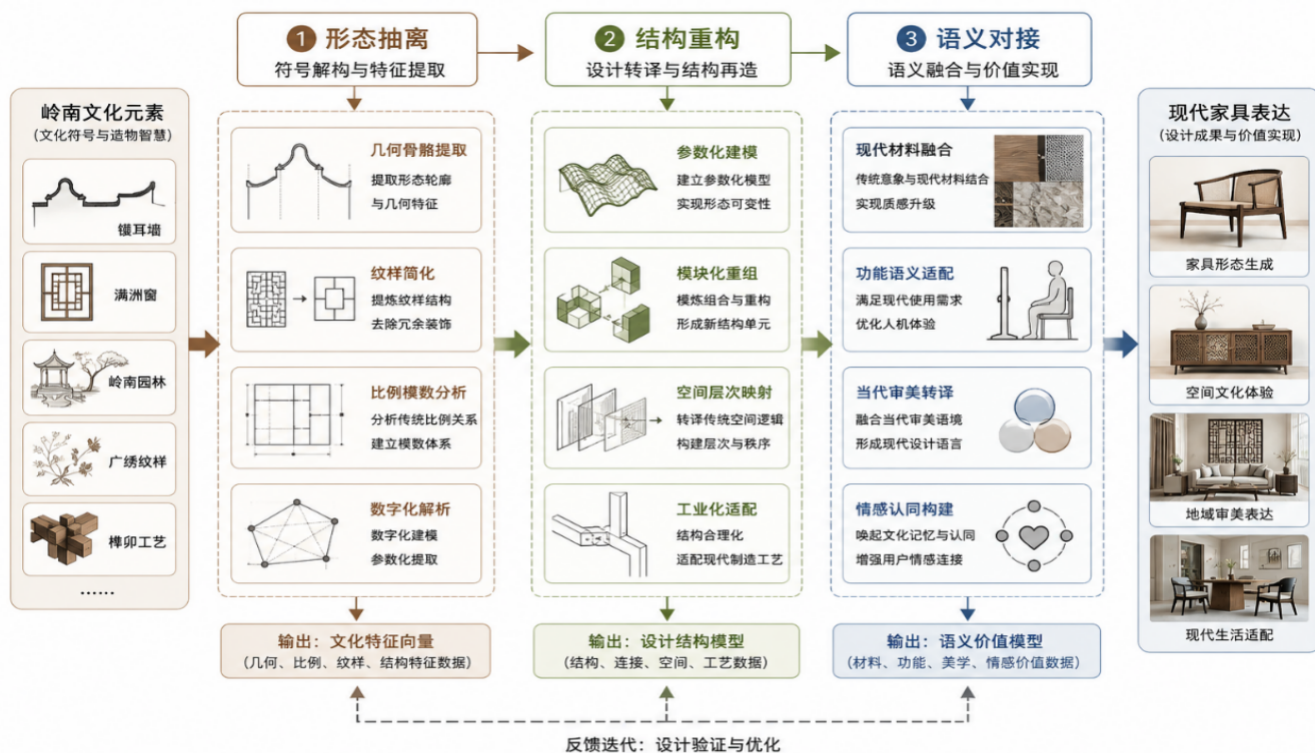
岭南文化元素
（文化符号与造物智慧）

镬耳墙

满洲窗

岭南园林

广绣纹样

榫卯工艺

……

1 形态抽离
符号解构与特征提取

几何骨骼提取
提取形态轮廓
与几何特征

纹样简化
提炼纹样结构
去除冗余装饰

比例模数分析
分析传统比例关系
建立模数体系

数字化解析
数字化建模
参数化提取

输出：文化特征向量
（几何、比例、纹样、结构特征数据）

2 结构重构
设计转译与结构再造

参数化建模
建立参数化模型
实现形态可变性

模块化重组
模块组合与重构
形成新结构单元

空间层次映射
转译传统空间逻辑
构建层次与秩序

工业化适配
结构合理化
适配现代制造工艺

输出：设计结构模型
（结构、连接、空间、工艺数据）

3 语义对接
语义融合与价值实现

现代材料融合
传统意象与现代材料结合
实现质感升级

功能语义适配
满足现代使用需求
优化人机体验

当代审美转译
融合当代审美语境
形成现代设计语言

情感认同构建
唤起文化记忆与认同
增强用户情感连接

输出：语义价值模型
（材料、功能、美学、情感价值数据）

现代家具表达
（设计成果与价值实现）

家具形态生成

空间文化体验

地域审美表达

现代生活适配

反馈迭代：设计验证与优化